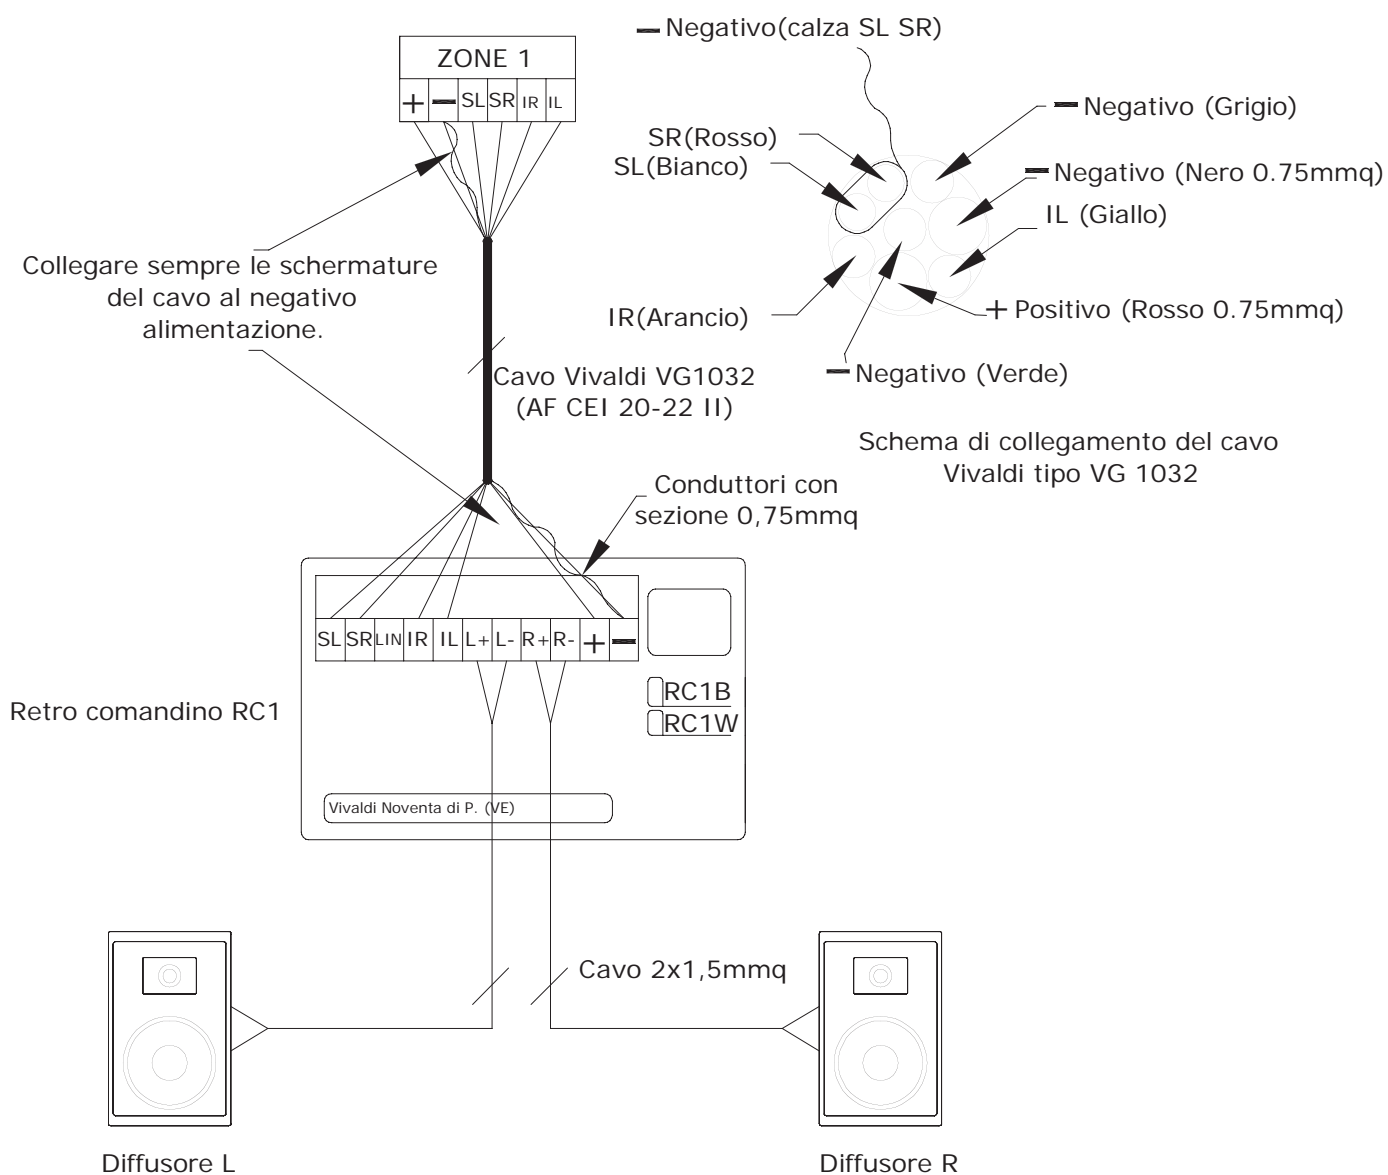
ZONE 1

+ — SL SR IR IL

— Negativo(calza SL SR)

— Negativo (Grigio)

SR(Rosso)
SL(Bianco)

— Negativo (Nero 0.75mmq)

IL (Giallo)

Collegare sempre le schermature del cavo al negativo alimentazione.

IR(Arancio)

+ Positivo (Rosso 0.75mmq)

— Negativo (Verde)

Cavo Vivaldi VG1032
(AF CEI 20-22 II)

Schema di collegamento del cavo Vivaldi tipo VG 1032

Conduttori con sezione 0,75mmq

SL SR LIN IR IL L+ L- R+ R- + —

RC1B
RC1W

Retro comandino RC1

Vivaldi Noventa di P. (VE)

Cavo 2x1,5mmq

Diffusore L

Diffusore R